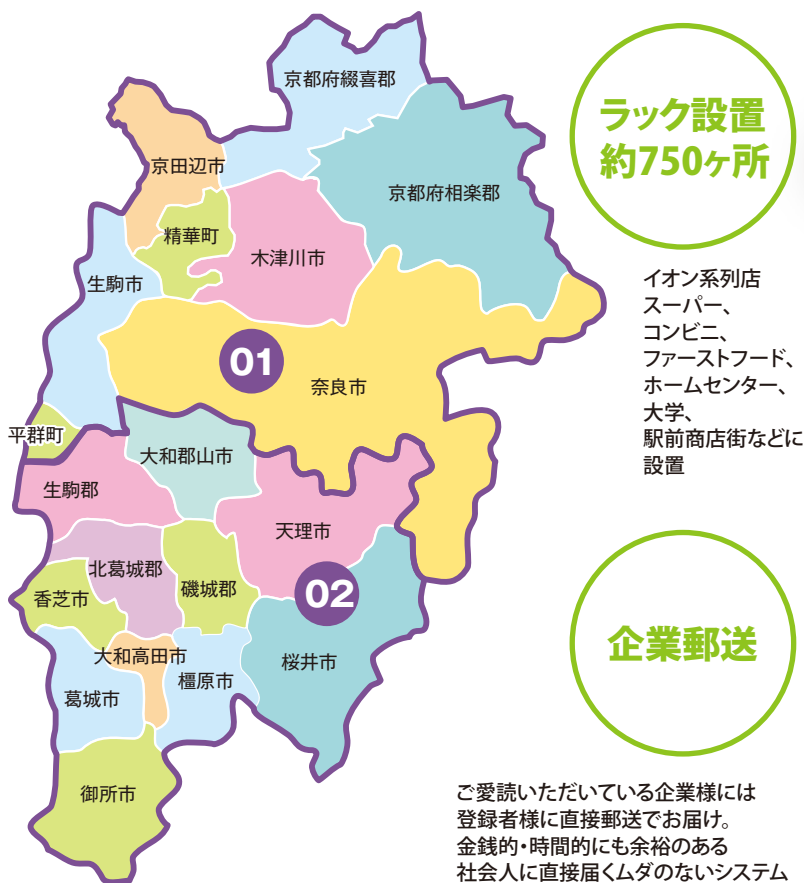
京都府綴喜郡
京田辺市
京都府相楽郡
精華町
木津川市
生駒市
01
奈良市
平群町
大和郡山市
生駒郡
天理市
北葛城郡
香芝市
磯城郡
02
大和高田市
桜井市
橿原市
葛城市
御所市

ラック設置
約750ヶ所

イオン系列店
スーパー、
コンビニ、
ファーストフード、
ホームセンター、
大学、
駅前商店街などに
設置

企業郵送

ご愛読いただいている企業様には
登録者様に直接郵送でお届け。
金銭的・時間的にも余裕のある
社会人に直接届くムダのないシステム